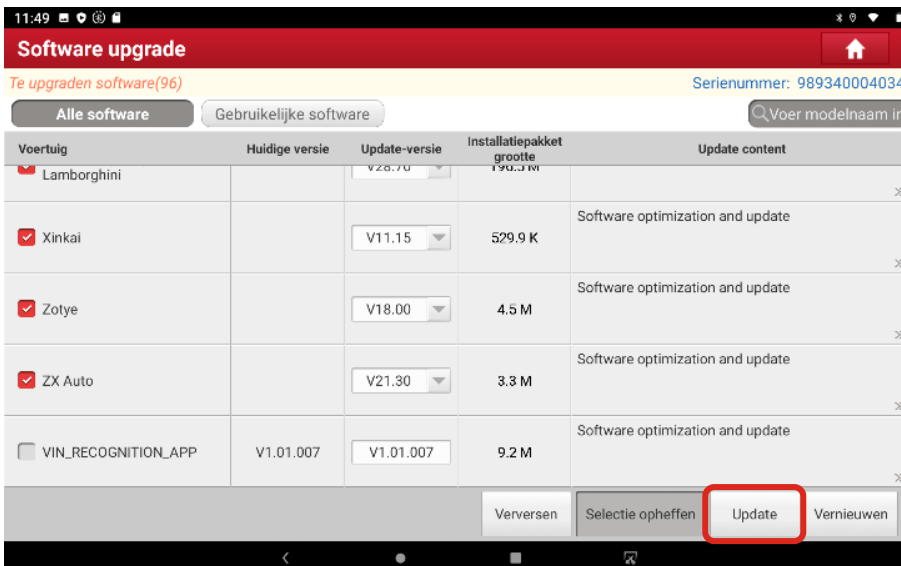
11:49

Software upgrade

Te upgraden software(96)

Serienummer: 98934000403

Alle software

Gebruikelijke software

Voer modelnaam in

| Voertuig | Huidige versie | Update-versie | Installatiepakket grootte | Update content |
|---|---|---|---|---|
| Lamborghini | | V28.70 | 198.5 M | |
| Xinkai | | V11.15 | 529.9 K | Software optimization and update |
| Zotye | | V18.00 | 4.5 M | Software optimization and update |
| ZX Auto | | V21.30 | 3.3 M | Software optimization and update |
| VIN_RECOGNITION_APP | V1.01.007 | V1.01.007 | 9.2 M | Software optimization and update |

Verversen

Selectie opheffen

Update

Vernieuwen